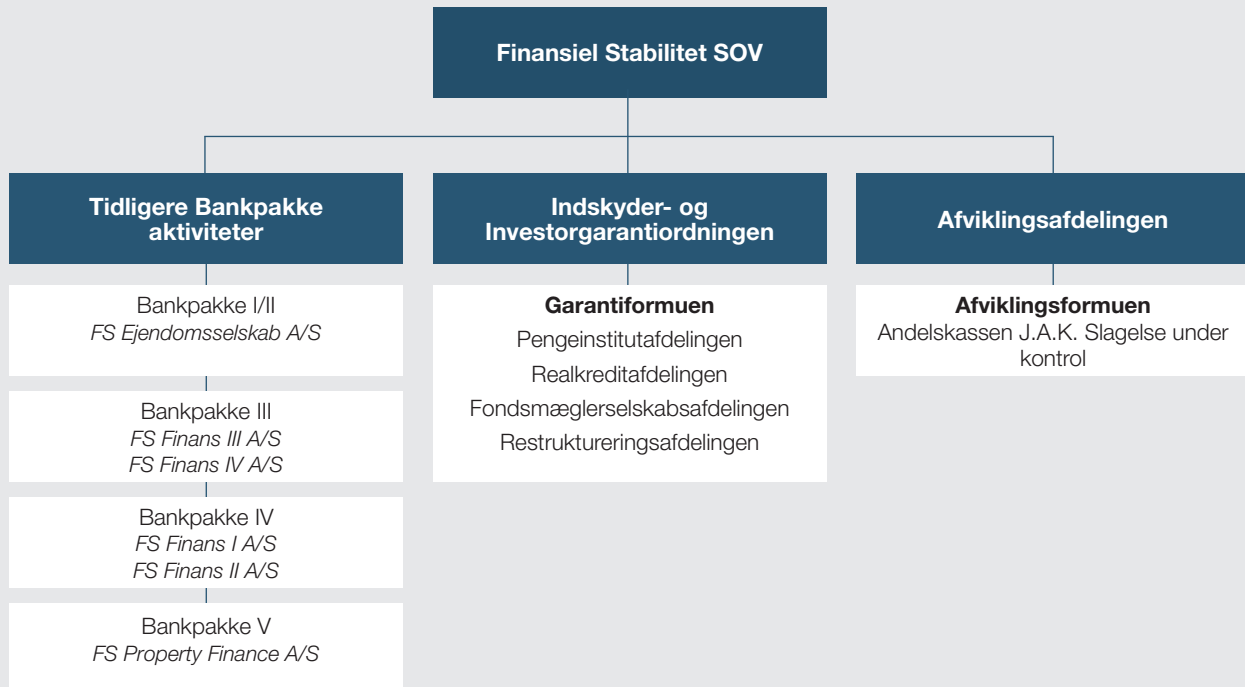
Finansiel Stabilitet SOV

Tidligere Bankpakke aktiviteter

Bankpakke I/II
*FS Ejendomsselskab A/S*

Bankpakke III
*FS Finans III A/S*
*FS Finans IV A/S*

Bankpakke IV
*FS Finans I A/S*
*FS Finans II A/S*

Bankpakke V
*FS Property Finance A/S*

Indskyder- og Investorgarantiordningen

**Garantiformuen**
Pengeinstitutafdelingen
Realkreditafdelingen
Fondsmæglerselskabsafdelingen
Restruktureringsafdelingen

Afviklingsafdelingen

**Afviklingsformuen**
Andelskassen J.A.K. Slagelse under kontrol